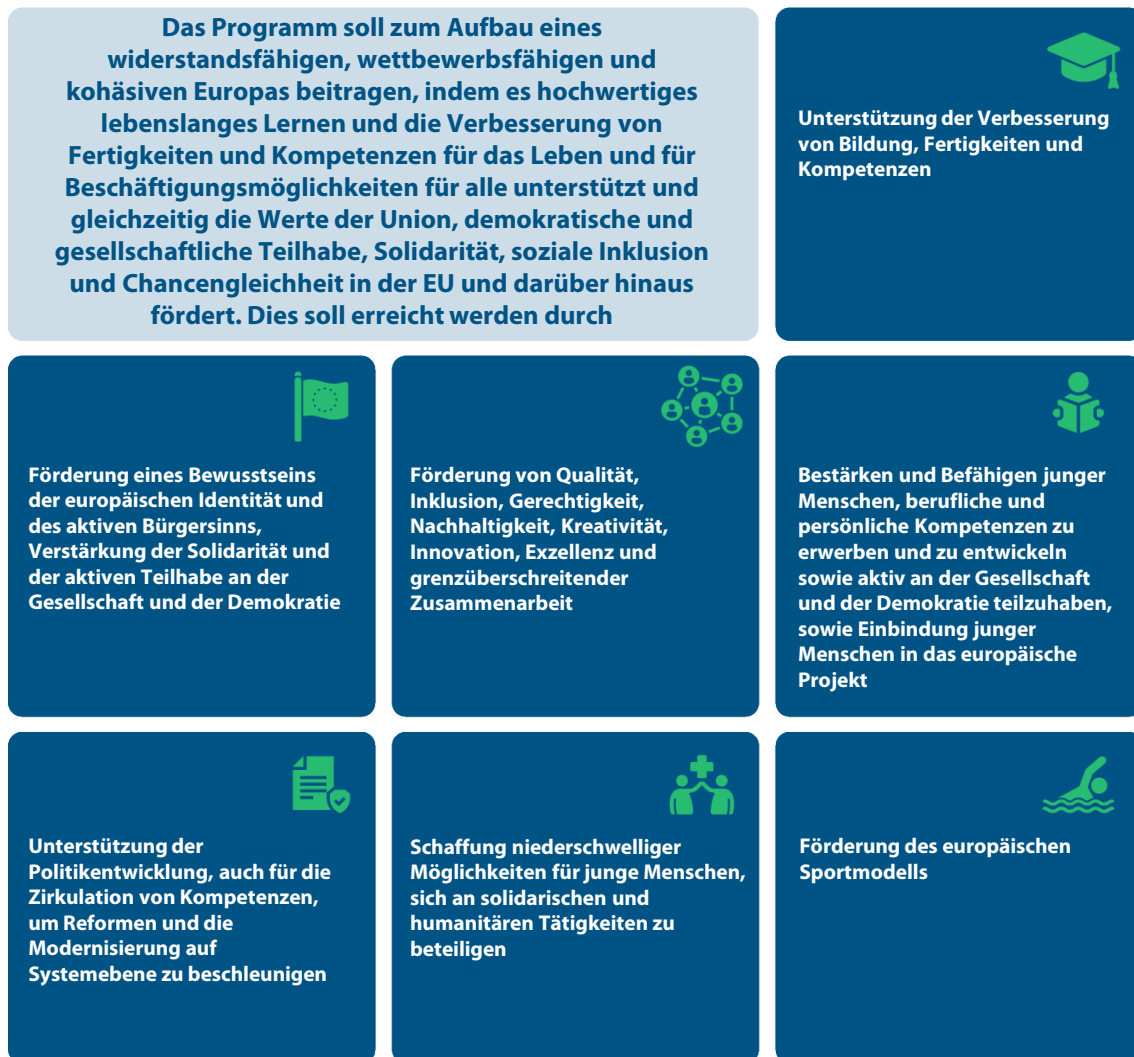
Das Programm soll zum Aufbau eines widerstandsfähigen, wettbewerbsfähigen und kohäsiven Europas beitragen, indem es hochwertiges lebenslanges Lernen und die Verbesserung von Fertigkeiten und Kompetenzen für das Leben und für Beschäftigungsmöglichkeiten für alle unterstützt und gleichzeitig die Werte der Union, demokratische und gesellschaftliche Teilhabe, Solidarität, soziale Inklusion und Chancengleichheit in der EU und darüber hinaus fördert. Dies soll erreicht werden durch

Unterstützung der Verbesserung von Bildung, Fertigkeiten und Kompetenzen

Förderung eines Bewusstseins der europäischen Identität und des aktiven Bürgersinns, Verstärkung der Solidarität und der aktiven Teilhabe an der Gesellschaft und der Demokratie

Förderung von Qualität, Inklusion, Gerechtigkeit, Nachhaltigkeit, Kreativität, Innovation, Exzellenz und grenzüberschreitender Zusammenarbeit

Bestärken und Befähigen junger Menschen, berufliche und persönliche Kompetenzen zu erwerben und zu entwickeln sowie aktiv an der Gesellschaft und der Demokratie teilzuhaben, sowie Einbindung junger Menschen in das europäische Projekt

Unterstützung der Politikentwicklung, auch für die Zirkulation von Kompetenzen, um Reformen und die Modernisierung auf Systemebene zu beschleunigen

Schaffung niederschwelliger Möglichkeiten für junge Menschen, sich an solidarischen und humanitären Tätigkeiten zu beteiligen

Förderung des europäischen Sportmodells